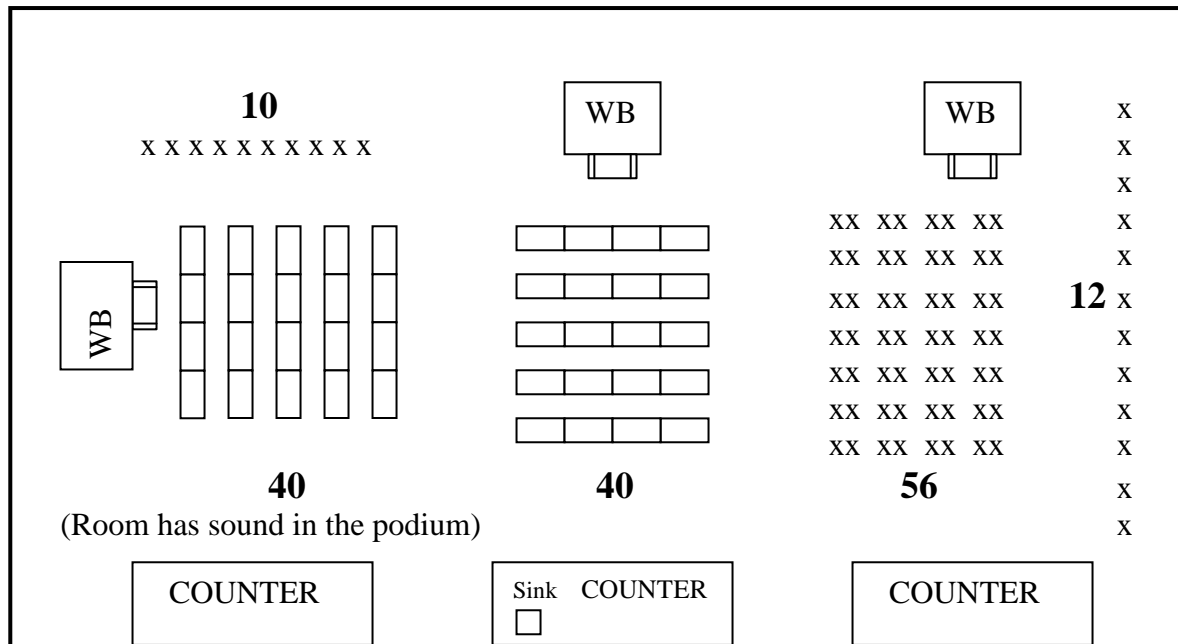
10
x x x x x x x x x x

WB

WB

x
x
x
x
x
12 x
x
x
x
x
x
x

XX XX XX XX
XX XX XX XX
XX XX XX XX
XX XX XX XX
XX XX XX XX
XX XX XX XX
XX XX XX XX

WB

40
(Room has sound in the podium)

40

56

COUNTER

Sink COUNTER

COUNTER